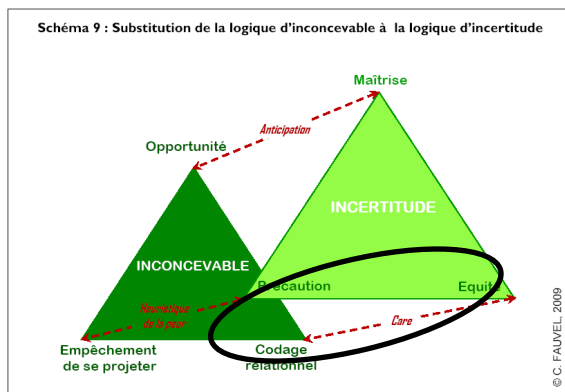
Schéma 9 : Substitution de la logique d'inconcevable à la logique d'incertitude

Maîtrise

Anticipation

Opportunité

INCERTITUDE

INCONCEVABLE

Précaution

Equité

Heuristique de la peur

Care

Empêchement de se projeter

Codage relationnel

© C. FAUVEL, 2009